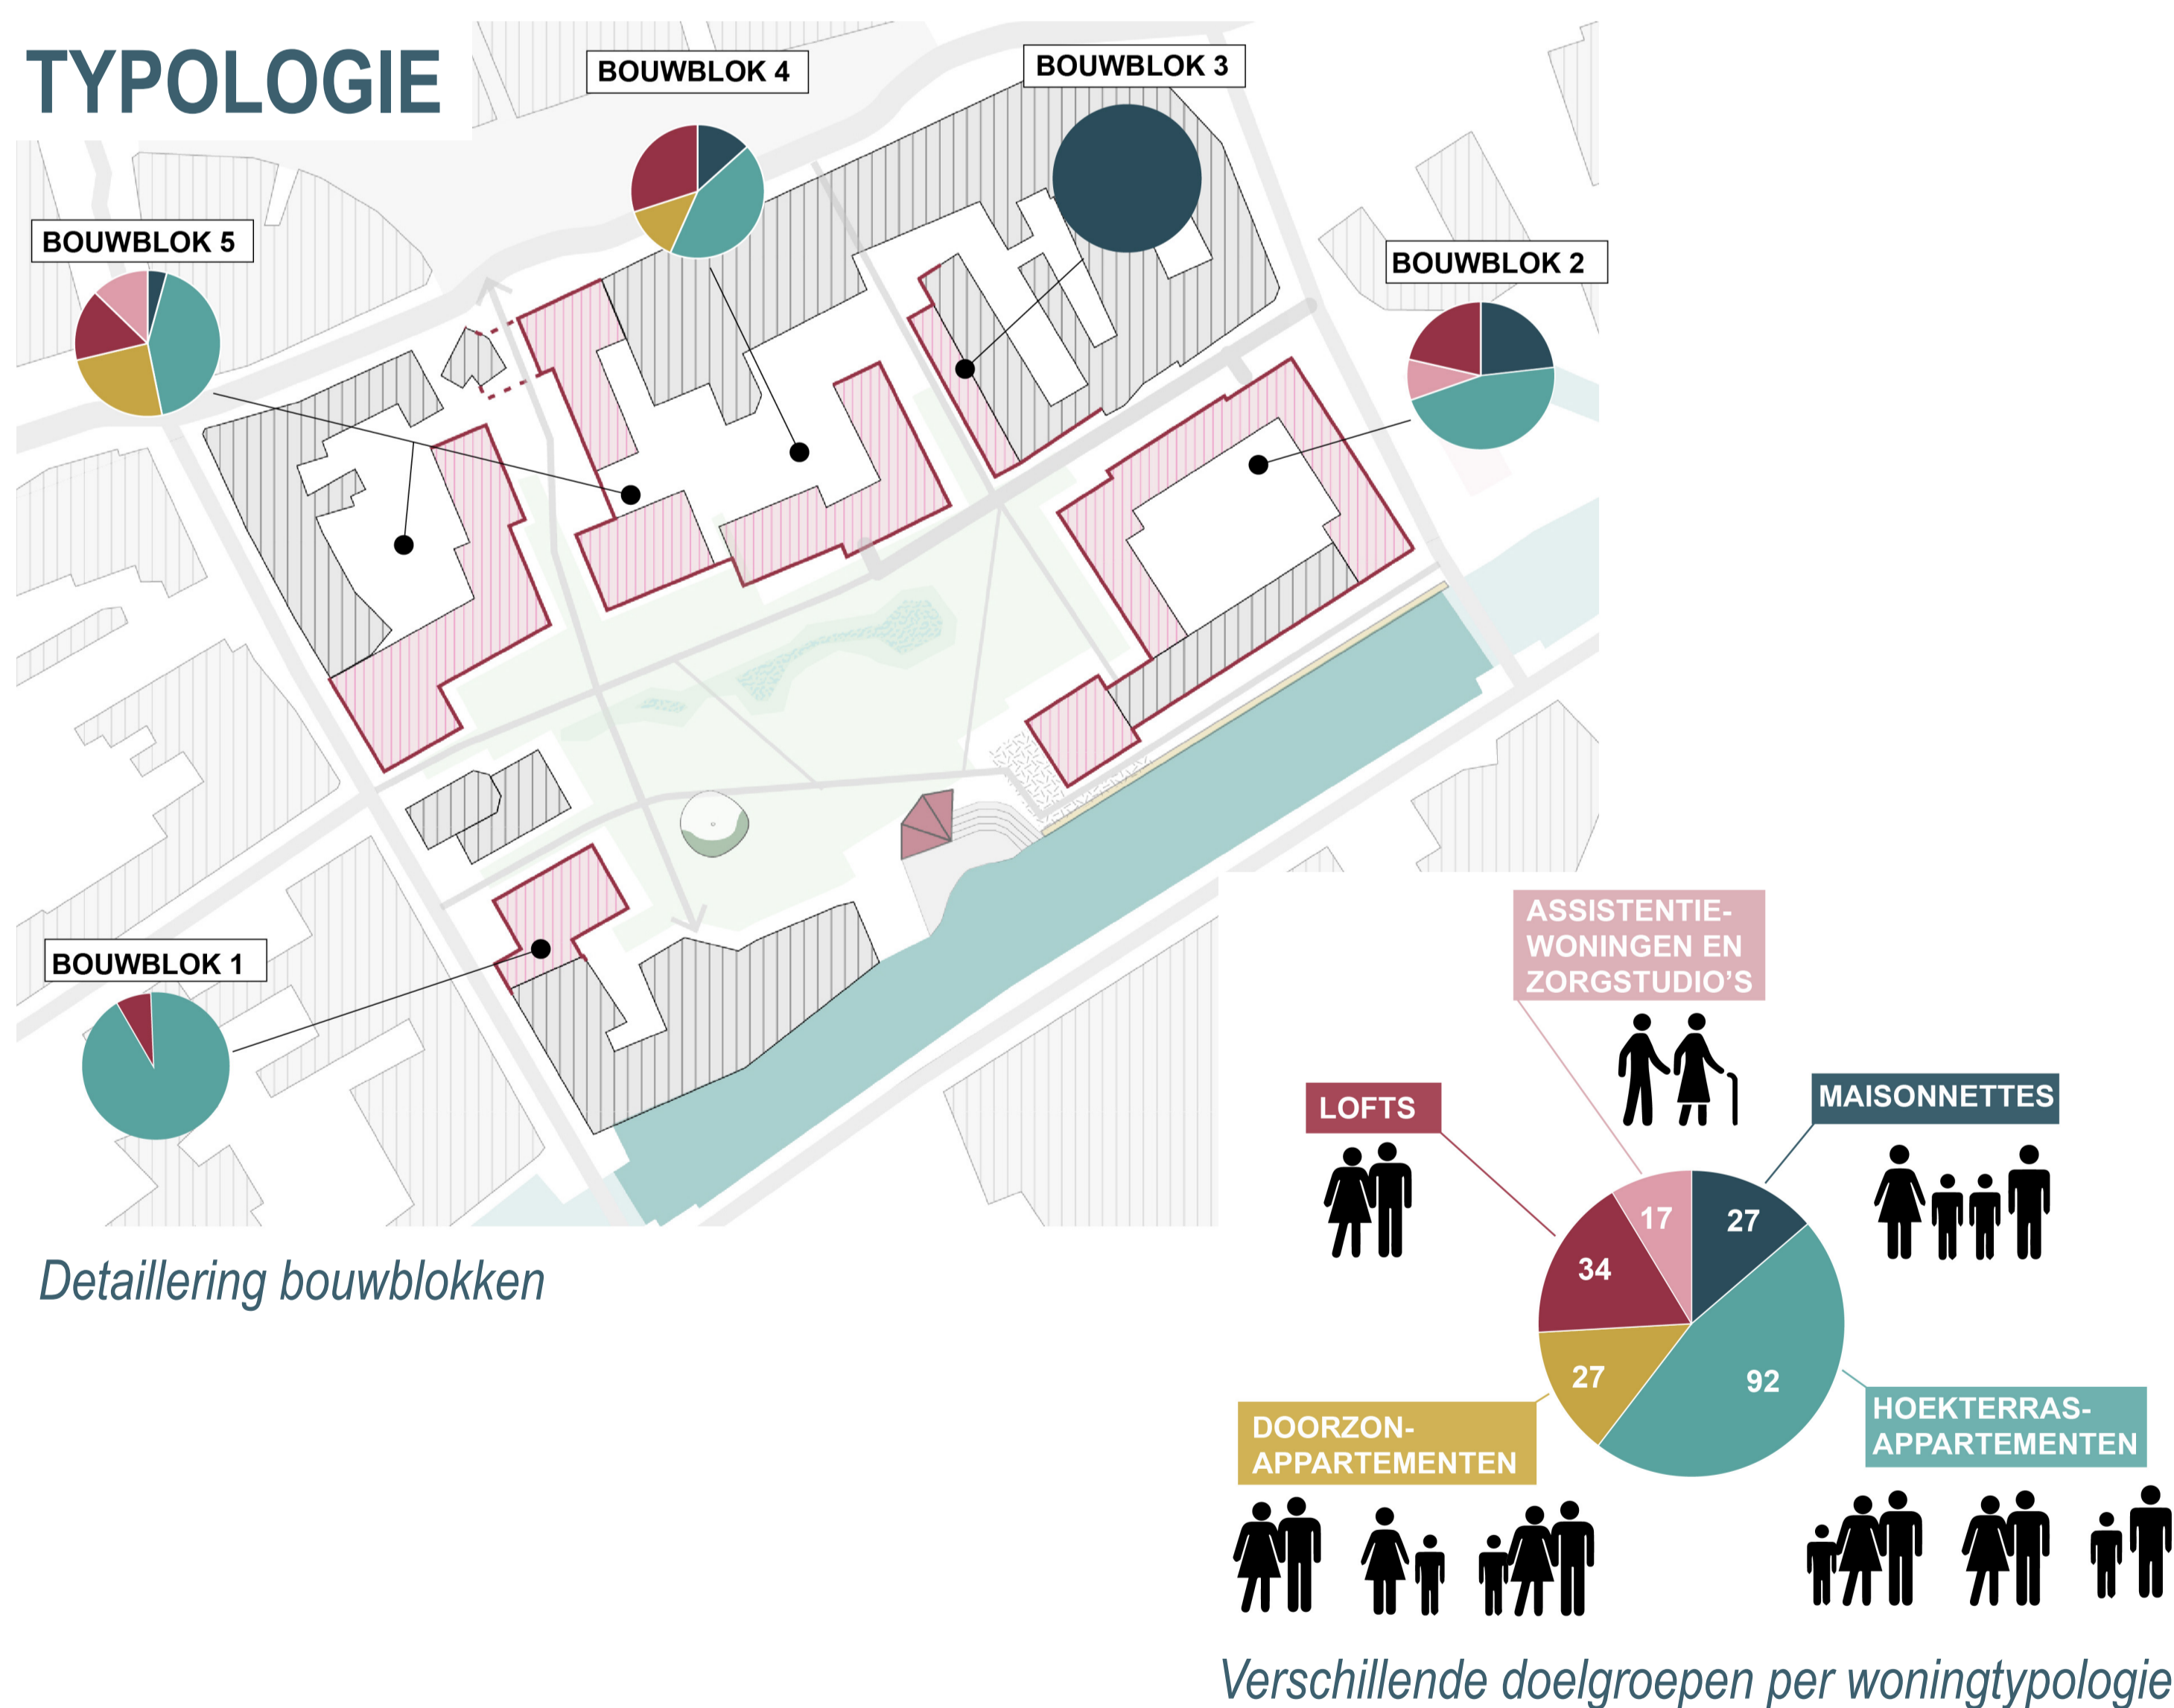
TYPOLOGIE

BOUWBLOK 4

BOUWBLOK 3

BOUWBLOK 5

BOUWBLOK 2

BOUWBLOK 1

Detaillering bouwblokken

ASSISTENTIEWONINGEN EN ZORGSTUDIO'S

LOFTS

MAISONNETTES

17

27

34

27

92

DOORZONAPPARTEMENTEN

HOEKTERRASAPPARTEMENTEN

Verschillende doelgroepen per woningtypologie